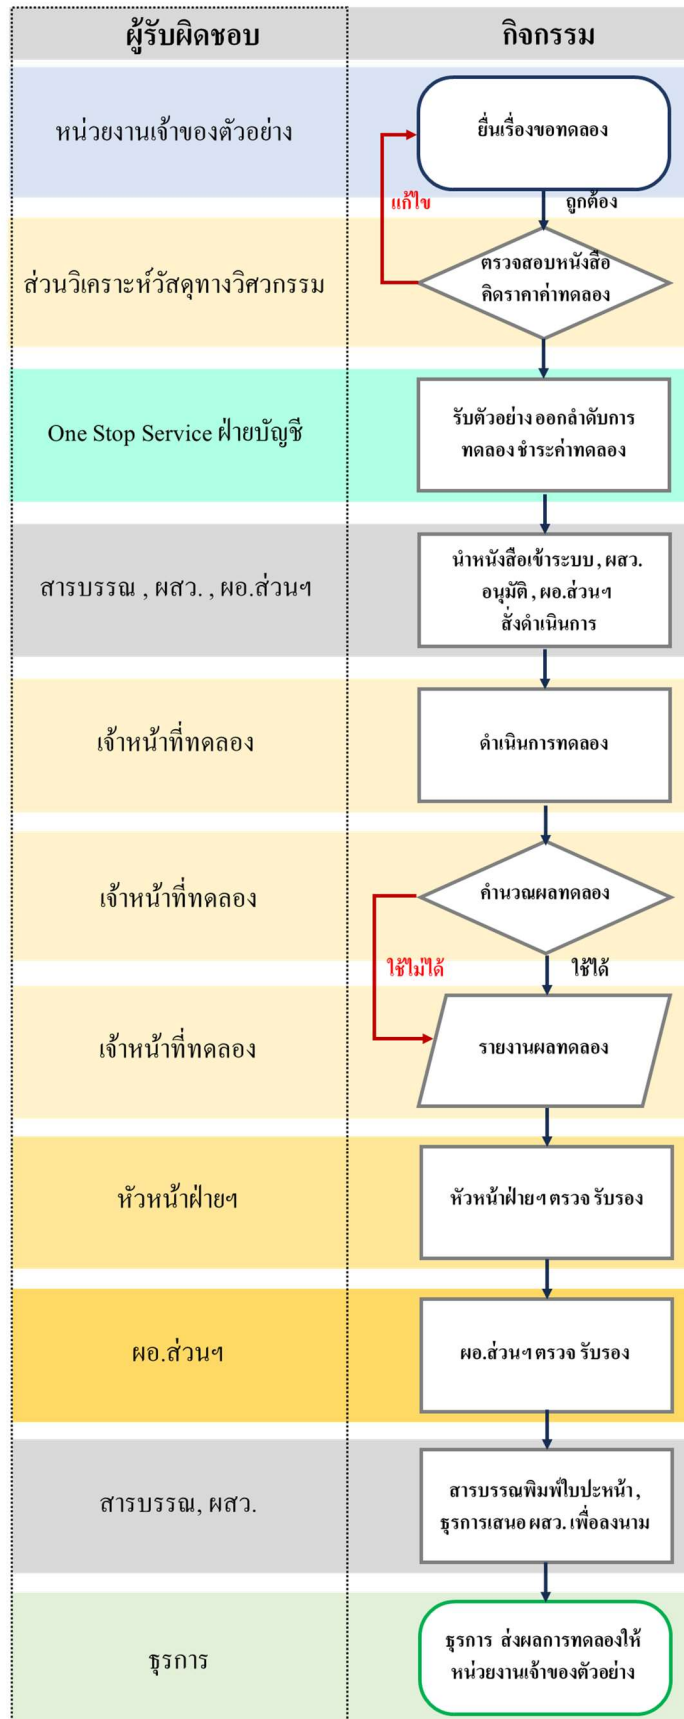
| ผู้รับผิดชอบ | กิจกรรม |
|---|---|
| หน่วยงานเจ้าของตัวอย่าง | ยื่นเรื่องขอทดลอง |
| ส่วนวิเคราะห์วัสดุทางวิศวกรรม | ตรวจสอบหนังสือ คิดราคาค่าทดลอง |
| One Stop Service ฝ่ายบัญชี | รับตัวอย่าง ออกลำดับการทดลอง ชำระค่าทดลอง |
| สารบรรณ , ผสว. , ผอ.ส่วนฯ | นำหนังสือเข้าระบบ , ผสว. อนุมัติ , ผอ.ส่วนฯ สั่งดำเนินการ |
| เจ้าหน้าที่ทดลอง | ดำเนินการทดลอง |
| เจ้าหน้าที่ทดลอง | คำนวณผลทดลอง |
| เจ้าหน้าที่ทดลอง | รายงานผลทดลอง |
| หัวหน้าฝ่ายฯ | หัวหน้าฝ่ายฯ ตรวจ รับรอง |
| ผอ.ส่วนฯ | ผอ.ส่วนฯ ตรวจ รับรอง |
| สารบรรณ, ผสว. | สารบรรณพิมพ์ใบปะหน้า, ธุรการเสนอ ผสว. เพื่อลงนาม |
| ธุรการ | ธุรการ ส่งผลการทดลองให้หน่วยงานเจ้าของตัวอย่าง |

แก้ไข
ถูกต้อง
ใช้ไม่ได้
ใช้ได้